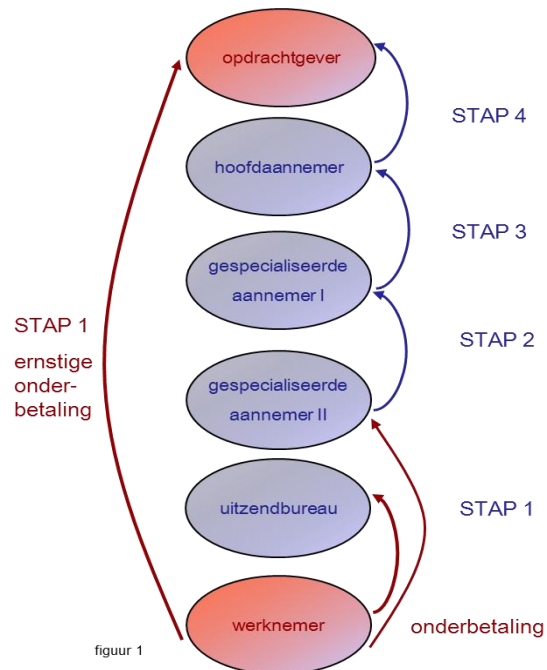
opdrachtgever

STAP 4

hoofdaannemer

STAP 3

gespecialiseerde aannemer I

STAP 1

ernstige onderbetaling

STAP 2

gespecialiseerde aannemer II

uitzendbureau

STAP 1

werknemer

onderbetaling

figuur 1